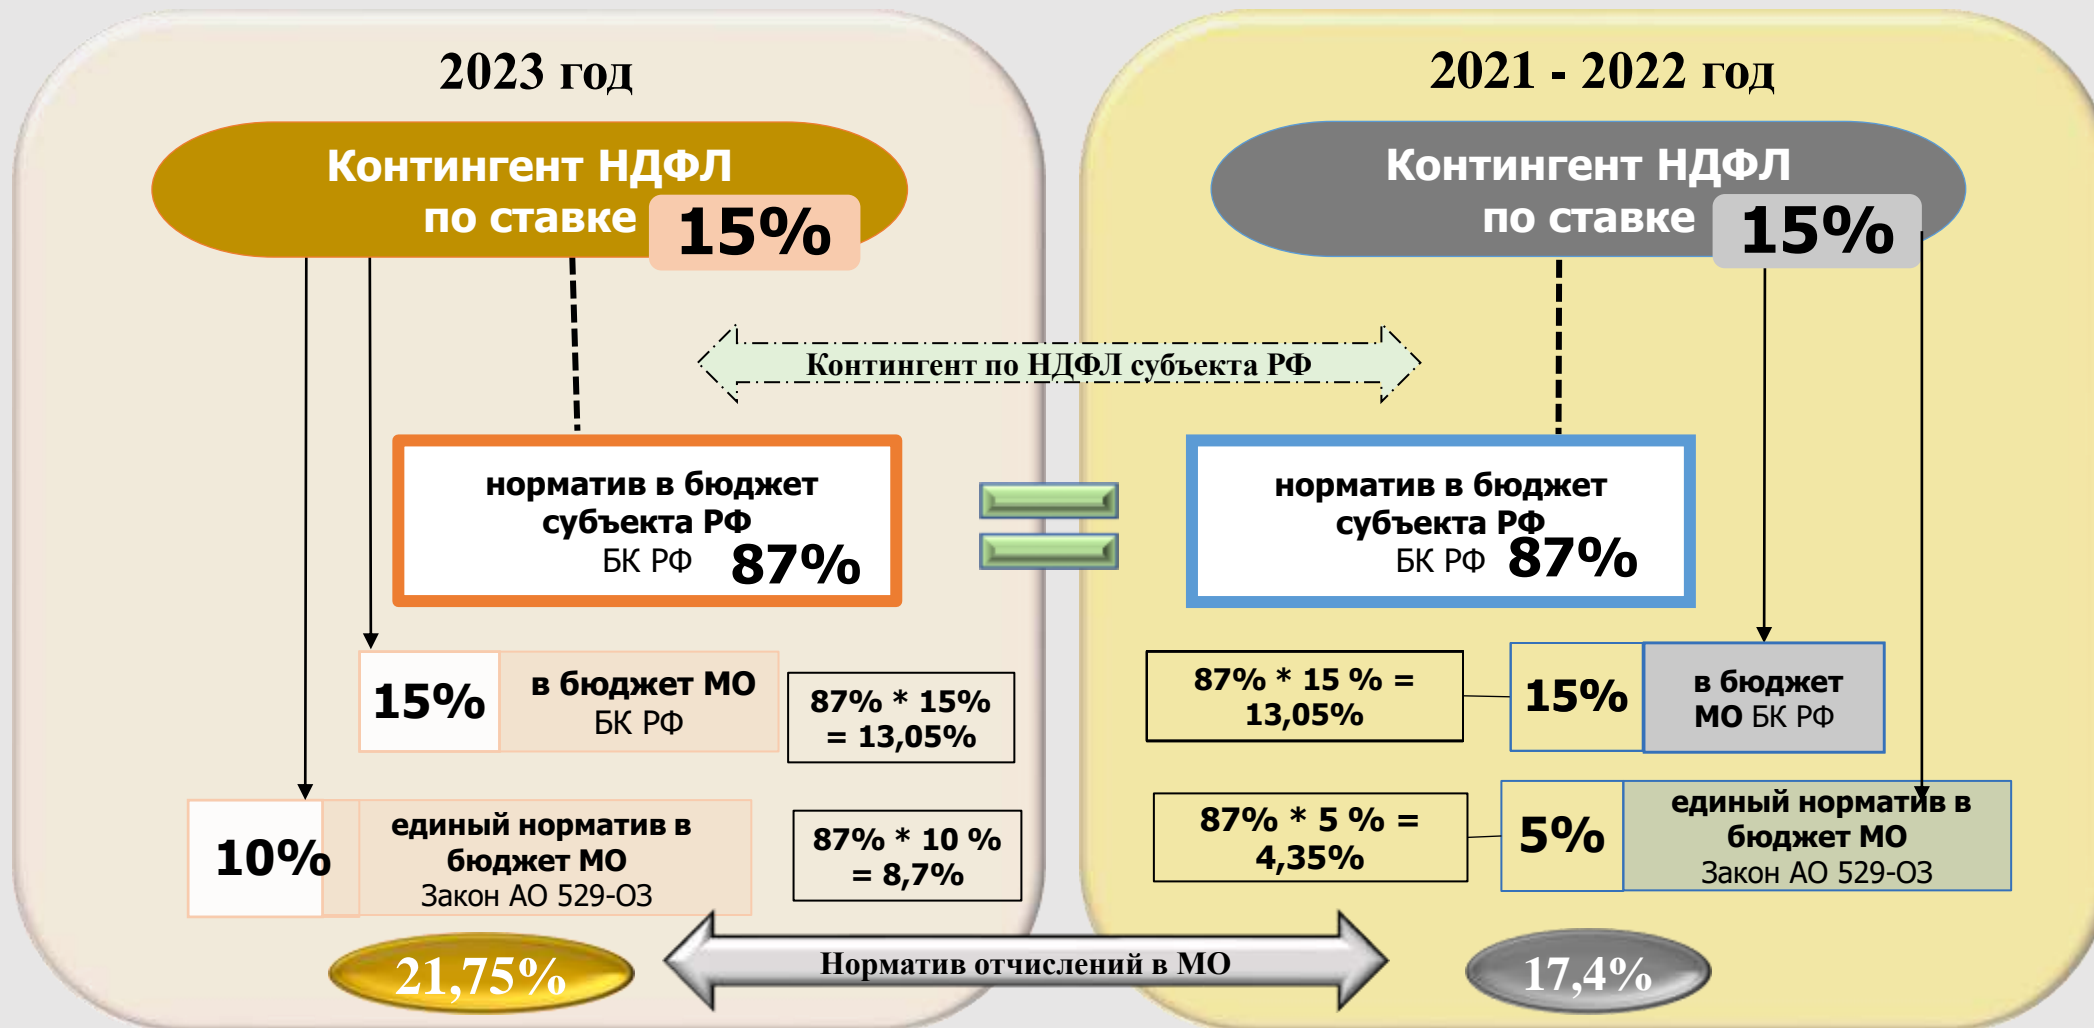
2023 год

Контингент НДФЛ по ставке 15%

нормaтив в бюджет субъекта РФ БК РФ 87%

15% в бюджет МО БК РФ

87% * 15% = 13,05%

10% единый норматив в бюджет МО Закон АО 529-ОЗ

87% * 10 % = 8,7%

21,75%

2021 - 2022 год

Контингент НДФЛ по ставке 15%

Контингент по НДФЛ субъекта РФ

норматив в бюджет субъекта РФ БК РФ 87%

87% * 15 % = 13,05%

15% в бюджет МО БК РФ

87% * 5 % = 4,35%

5% единый норматив в бюджет МО Закон АО 529-ОЗ

Норматив отчислений в МО

17,4%